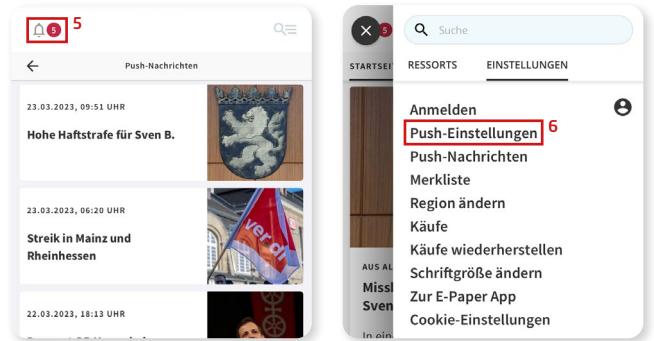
5 5

Push-Nachrichten

23.03.2023, 09:51 UHR

Hohe Haftstrafe für Sven B.

23.03.2023, 06:20 UHR

Streik in Mainz und Rheinhessen

ver.di

22.03.2023, 18:13 UHR

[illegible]

5

Suche

STARTSEI

RESSORTS

EINSTELLUNGEN

Anmelden

Push-Einstellungen 6

Push-Nachrichten

Merkliste

Region ändern

Käufe

Käufe wiederherstellen

Schriftgröße ändern

Zur E-Paper App

Cookie-Einstellungen

AUS AL

Miss

Sven

In ein